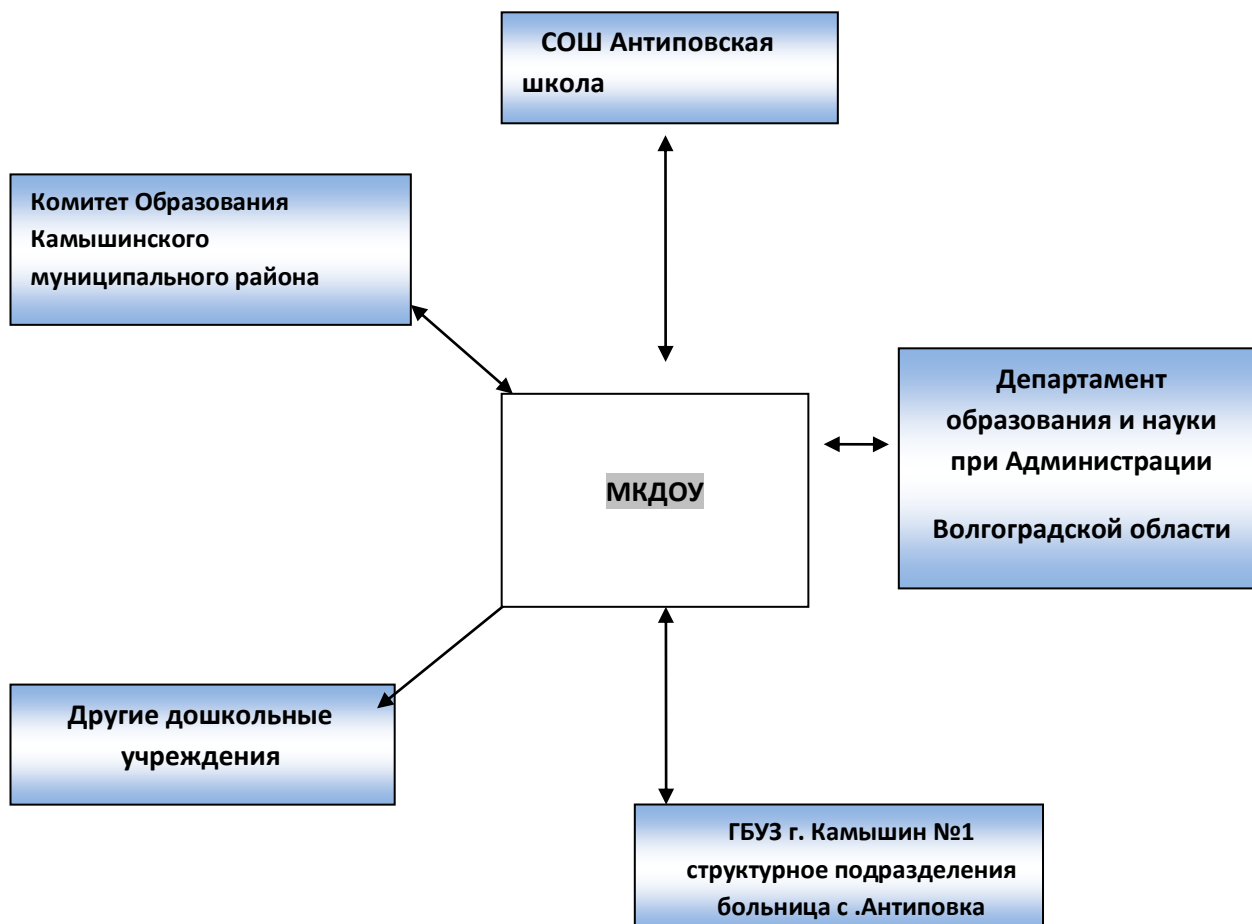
СОШ Антиповская школа

Комитет Образования Камышинского муниципального района

МКДОУ

Департамент образования и науки при Администрации

Волгоградской области

Другие дошкольные учреждения

ГБУЗ г. Камышин №1 структурное подразделения больница с .Антиповка